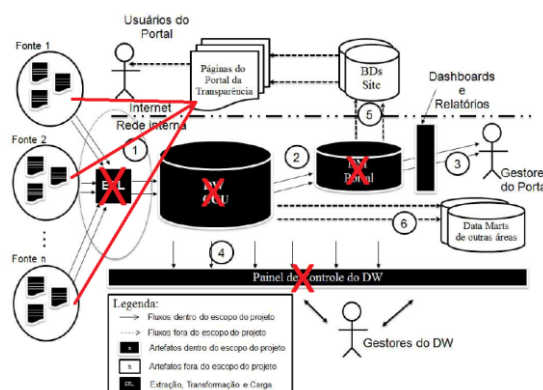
Usuários do Portal

Páginas do Portal da Transparência

BDs Site

Dashboards e Relatórios

Fonte 1

Internet
Rede interna

5

1

Fonte 2

ETL

DW
CGU

2

Portal

3

Gestores do Portal

Data Marts de outras áreas

6

4

Fonte n

Painel de Controle do DW

Legenda:
Fluxos dentro do escopo do projeto
Fluxos fora do escopo do projeto
Artefatos dentro do escopo do projeto
Artefatos fora do escopo do projeto
Extração, Transformação e Carga

Gestores do DW